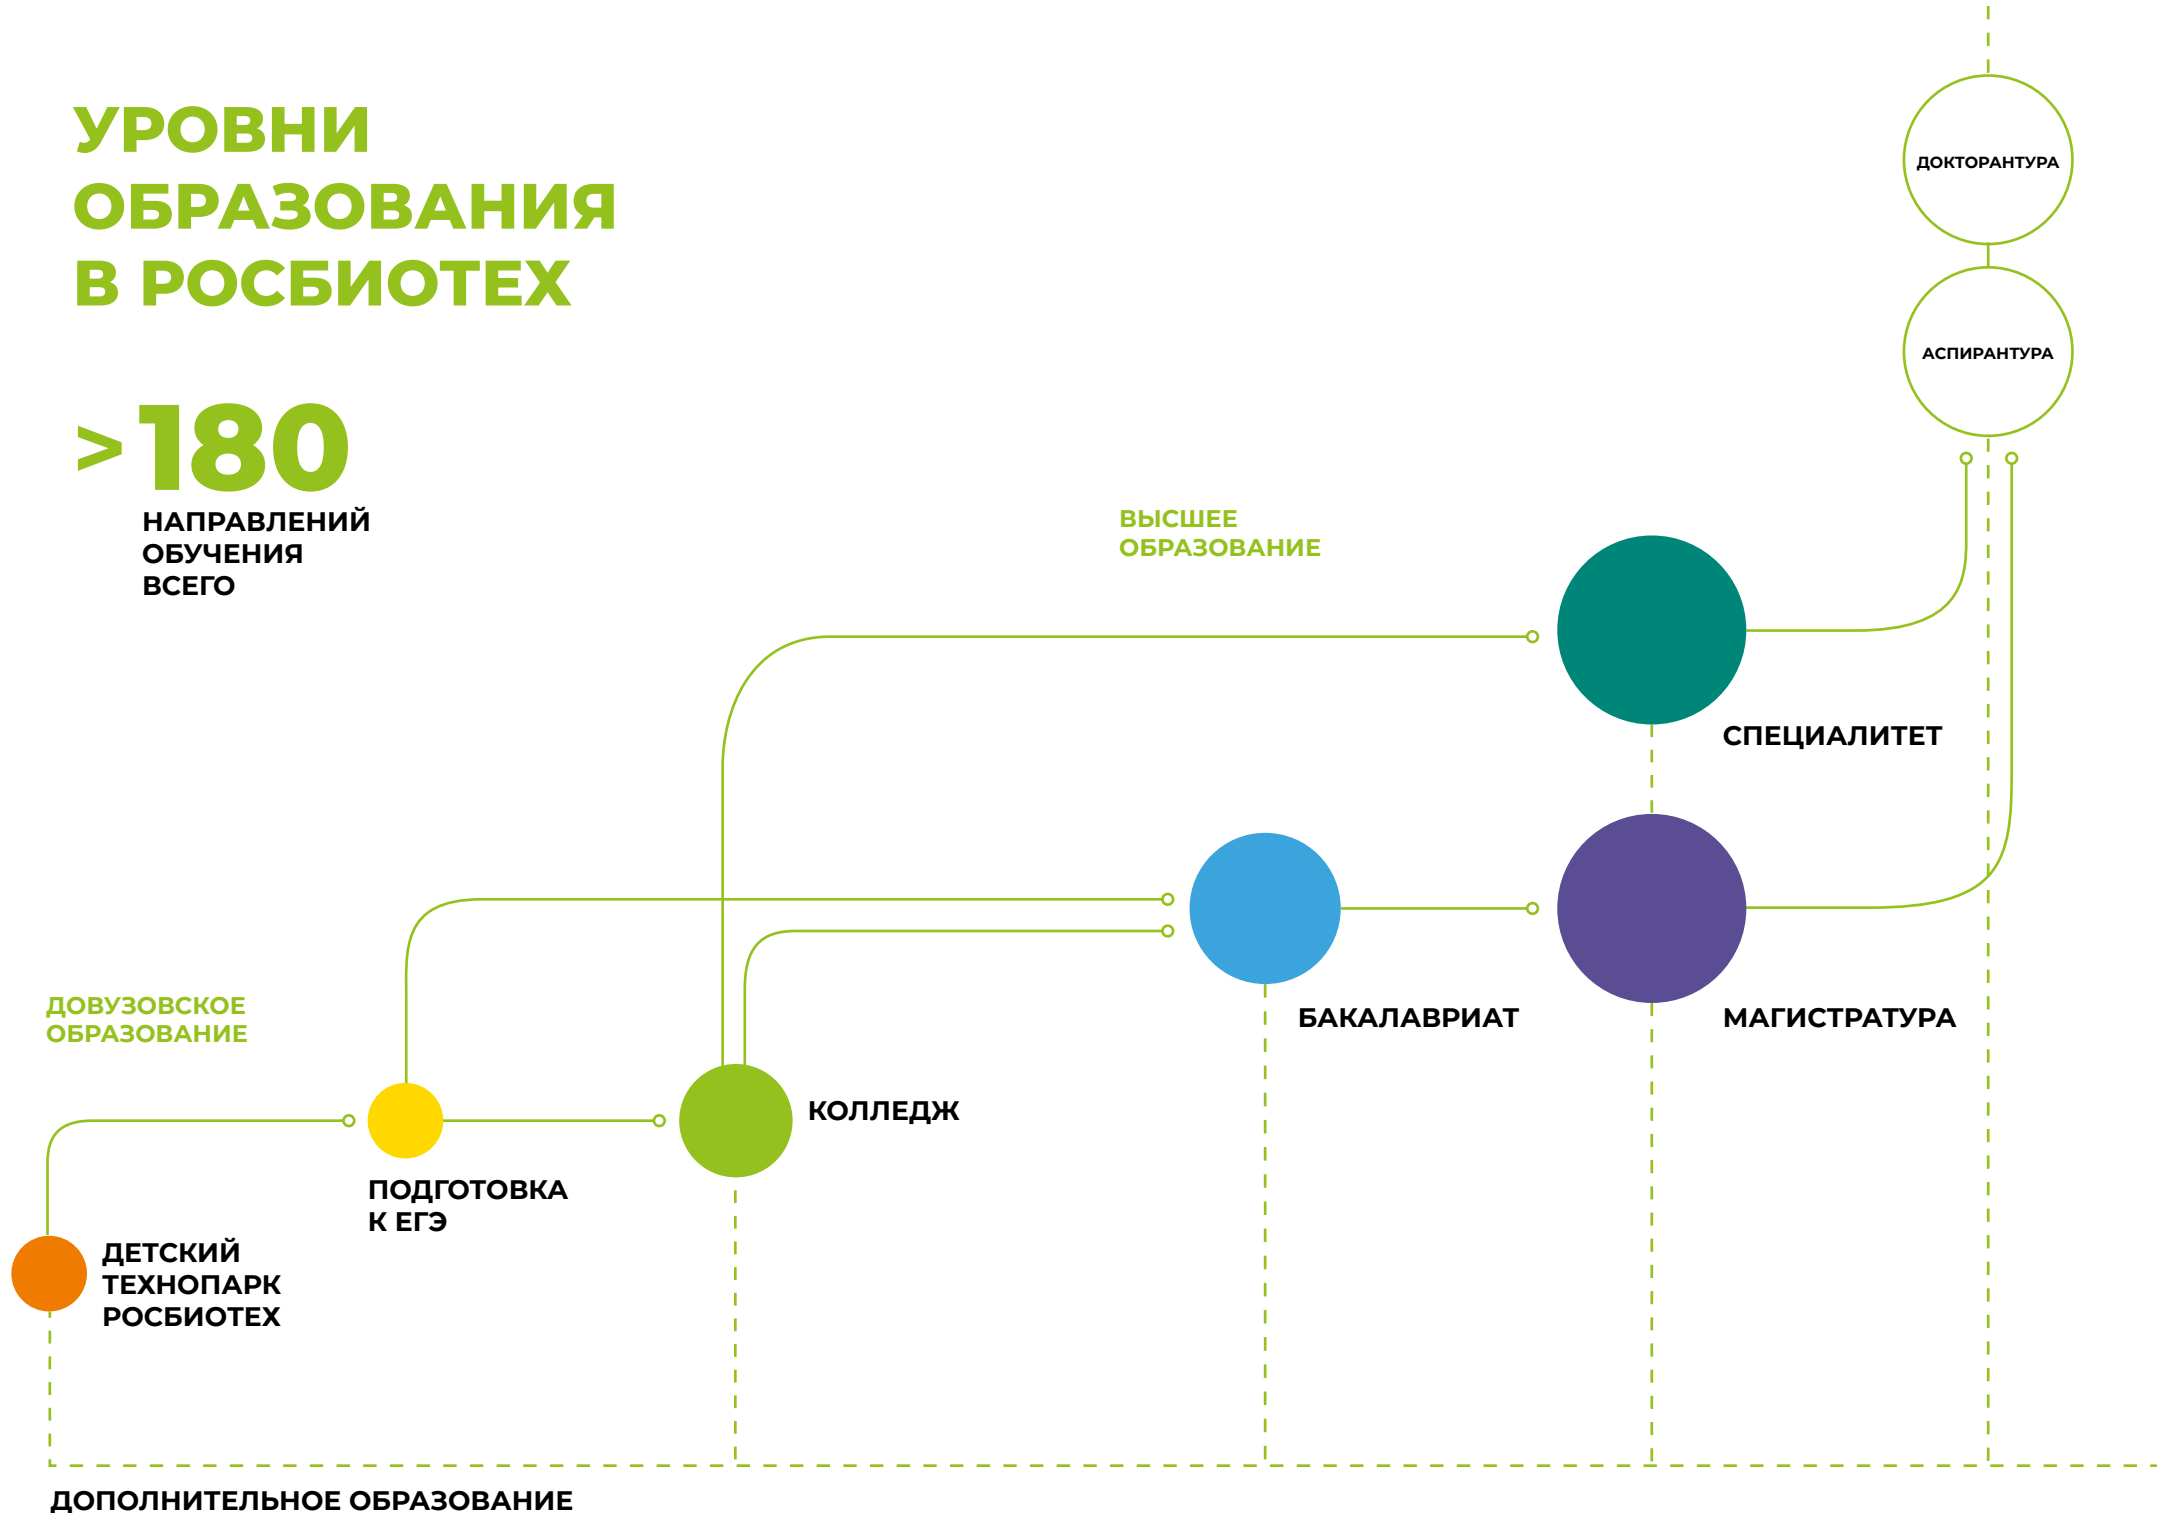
УРОВНИ ОБРАЗОВАНИЯ В РОСБИОТЕХ

>180
НАПРАВЛЕНИЙ ОБУЧЕНИЯ ВСЕГО

ДОКТОРАНТУРА

АСПИРАНТУРА

ВЫСШЕЕ ОБРАЗОВАНИЕ

СПЕЦИАЛИТЕТ

БАКАЛАВРИАТ

МАГИСТРАТУРА

ДОВУЗОВСКОЕ ОБРАЗОВАНИЕ

КОЛЛЕДЖ

ПОДГОТОВКА К ЕГЭ

ДЕТСКИЙ ТЕХНОПАРК РОСБИОТЕХ

ДОПОЛНИТЕЛЬНОЕ ОБРАЗОВАНИЕ